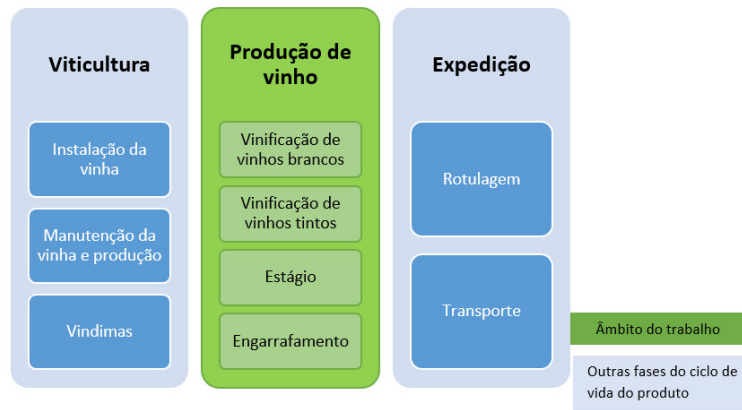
Viticultura

Instalação da vinha

Manutenção da vinha e produção

Vindimas

Produção de vinho

Vinificação de vinhos brancos

Vinificação de vinhos tintos

Estágio

Engarrafamento

Expedição

Rotulagem

Transporte

Âmbito do trabalho

Outras fases do ciclo de vida do produto